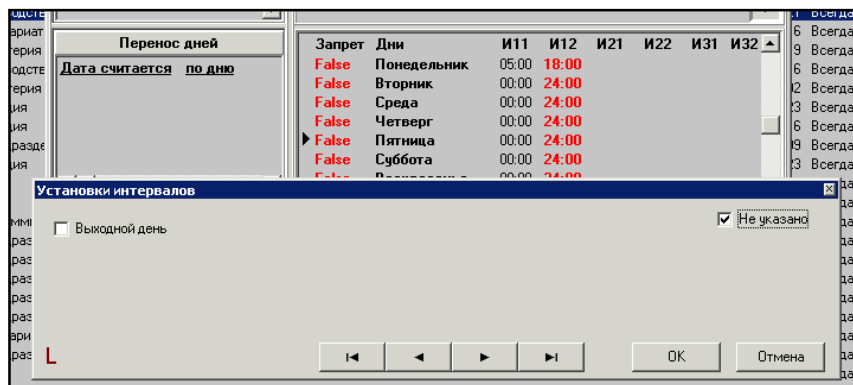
одстве
ариат
терия
одстве
терия
ция
ция
разде
ция

Перенос дней
Дата считается по дню

| Запрет | Дни | И11 | И12 | И21 | И22 | И31 | И32 |
|---|---|---|---|---|---|---|---|
| False | Понедельник | 05:00 | 18:00 | | | | |
| False | Вторник | 00:00 | 24:00 | | | | |
| False | Среда | 00:00 | 24:00 | | | | |
| False | Четверг | 00:00 | 24:00 | | | | |
| False | Пятница | 00:00 | 24:00 | | | | |
| False | Суббота | 00:00 | 24:00 | | | | |

1 Всегда
6 Всегда
9 Всегда
6 Всегда
2 Всегда
3 Всегда
6 Всегда
9 Всегда
3 Всегда

Установки интервалов
Выходной день
Не указано
L
|◄ ◄ ► ►|
OK
Отмена

мми
раз
раз
раз
раз
раз
раз
ари
раз

да
да
да
да
да
да
да
да
да